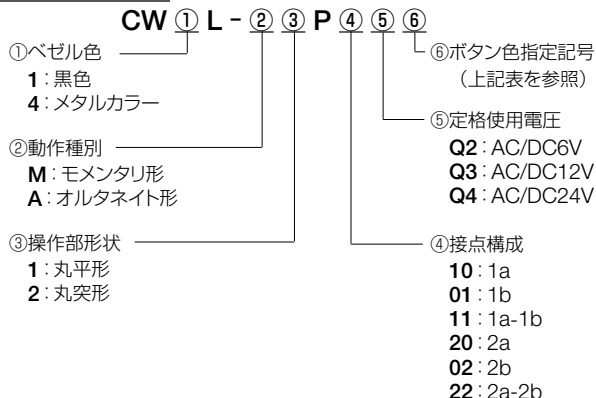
CW ① L - ② ③ P ④ ⑤ ⑥

①ベゼル色
1：黒色
4：メタルカラー

②動作種別
M：モメンタリ形
A：オルタネイト形

③操作部形状
1：丸平形
2：丸突形

⑥ボタン色指定記号
（上記表を参照）

⑤定格使用電圧
Q2：AC/DC6V
Q3：AC/DC12V
Q4：AC/DC24V

④接点構成
10：1a
01：1b
11：1a-1b
20：2a
02：2b
22：2a-2b